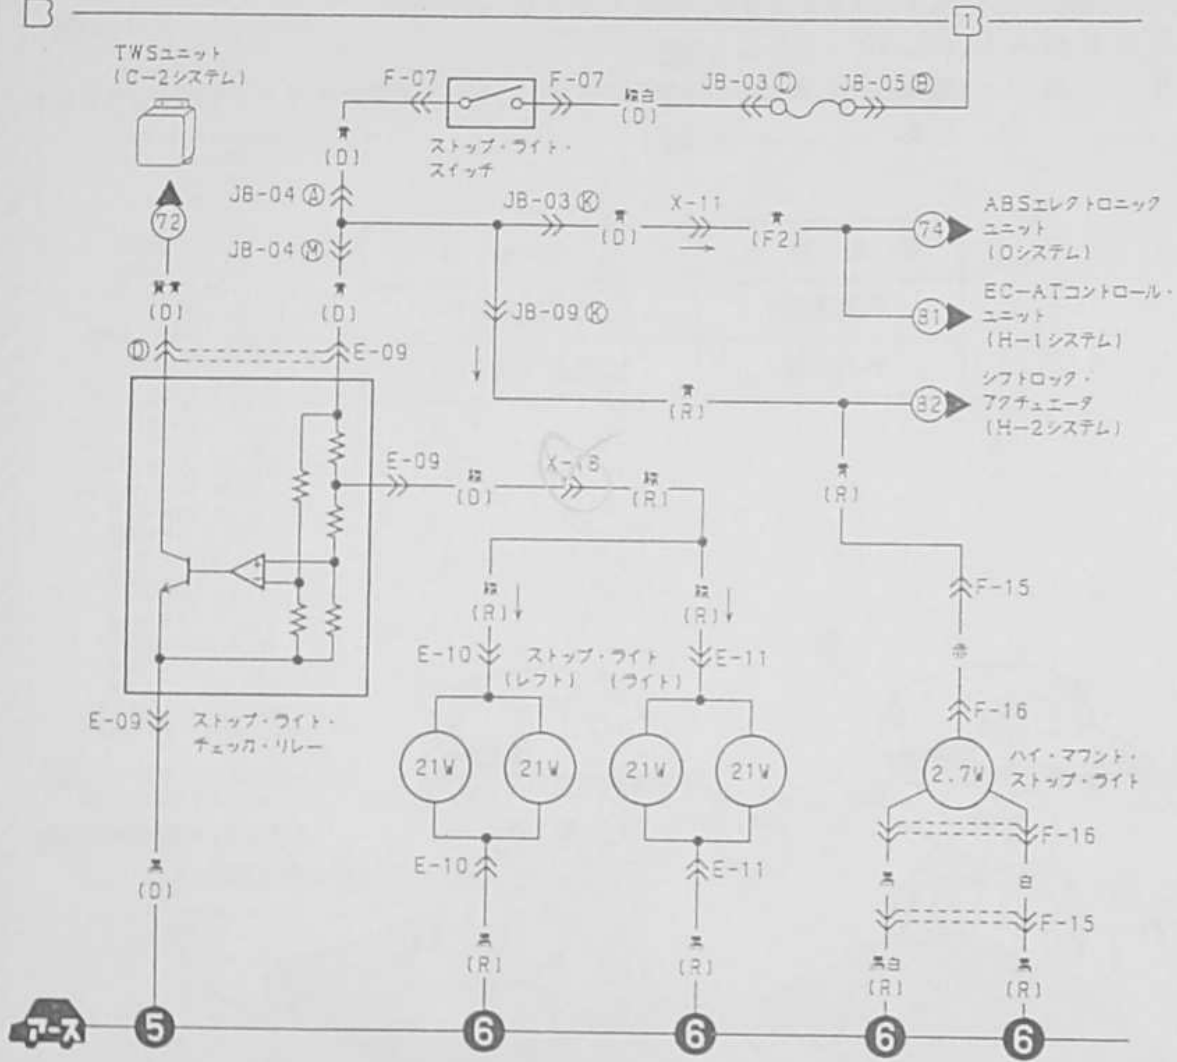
B

1

TWSユニット
(C-2システム)

F-07
F-07
緑白
(D)
JB-03 Ⓒ
JB-05 Ⓑ

ストップ・ライト・
スイッチ

青
(D)
JB-04 Ⓐ
JB-04 Ⓜ

72

黄青
(D)

青
(D)

Ⓓ
E-09

JB-03 Ⓚ
青
(D)
X-11
青
(F2)

74
ABSエレクトロニック
ユニット
(Dシステム)

81
EC-ATコントロール・
ユニット
(H-1システム)

JB-09 Ⓚ

青
(R)

82
シフトロック・
アクチュエータ
(H-2システム)

青
(R)

E-09
緑
(D)
X-16
緑
(R)

緑
(R)
緑
(R)

E-10
ストップ・ライト
(レフト)
(ライト)
E-11

F-15
赤
F-16

E-09
ストップ・ライト・
チェック・リレー

21W
21W
21W
21W

2.7W
ハイ・マウント・
ストップ・ライト

F-16

E-10
E-11

黒
(D)

黒
(R)

黒
(R)

黒
白
F-15

黒白
(R)
黒
(R)

アース
5
6
6
6
6